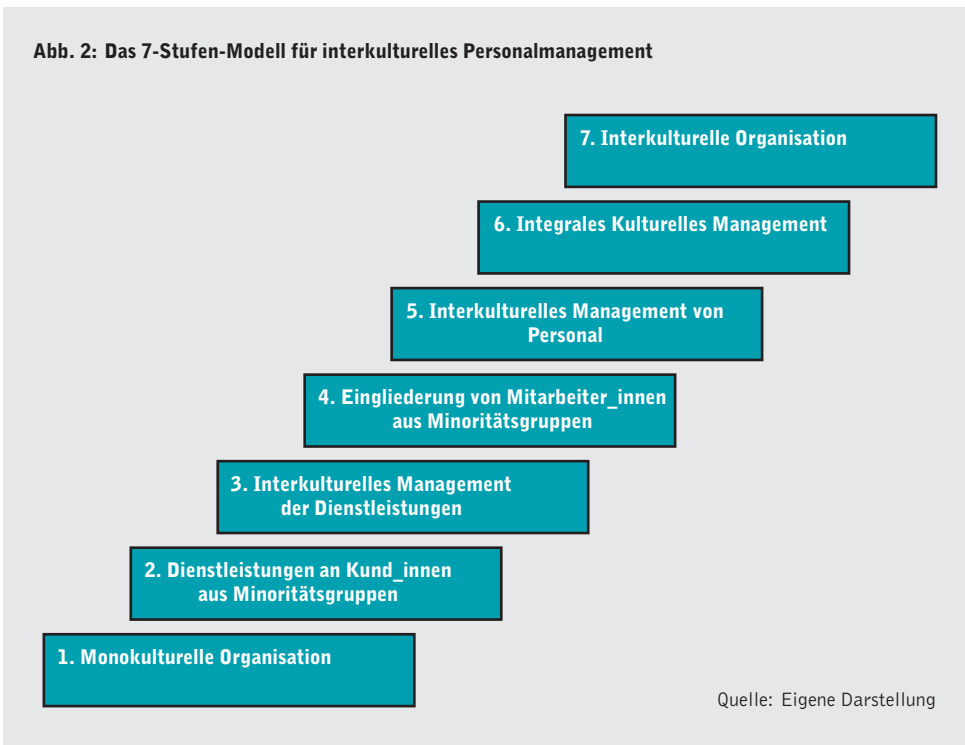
Abb. 2: Das 7-Stufen-Modell für interkulturelles Personalmanagement

7. Interkulturelle Organisation

6. Integrales Kulturelles Management

5. Interkulturelles Management von Personal

4. Eingliederung von Mitarbeiter_innen aus Minoritätsgruppen

3. Interkulturelles Management der Dienstleistungen

2. Dienstleistungen an Kund_innen aus Minoritätsgruppen

1. Monokulturelle Organisation

Quelle: Eigene Darstellung